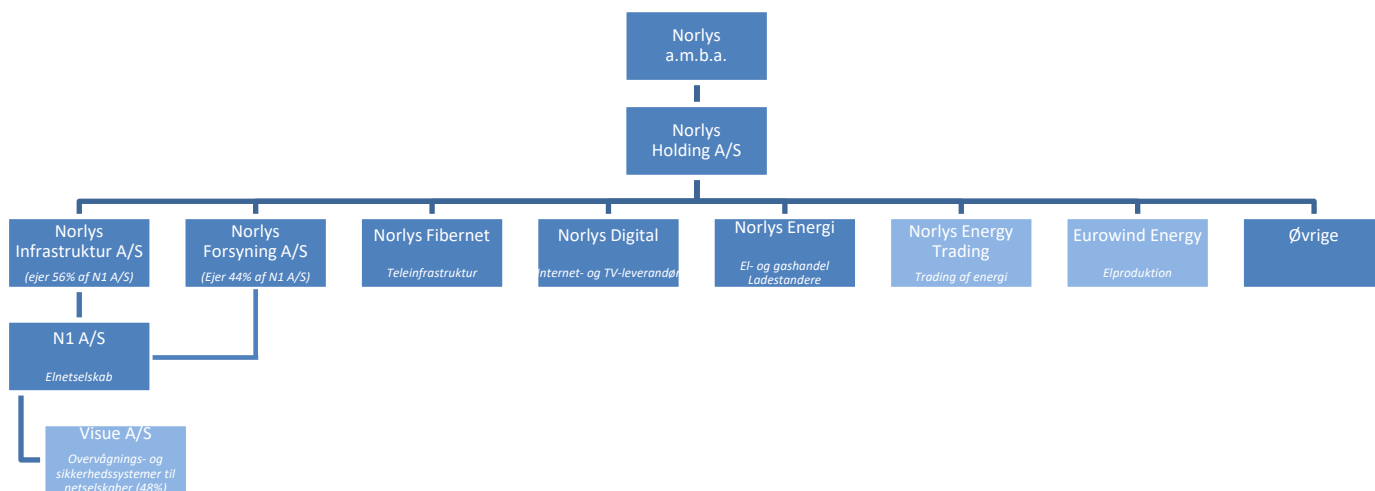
Norlys a.m.b.a.

Norlys Holding A/S

Norlys Infrastruktur A/S
(ejer 56% af N1 A/S)

Norlys Forsyning A/S
(Ejer 44% af N1 A/S)

Norlys Fibernet
Teleinfrastruktur

Norlys Digital
Internet- og TV-leverandør

Norlys Energi
El- og gashandel
Ladestandere

Norlys Energy Trading
Trading af energi

Eurowind Energy
Elproduktion

Øvrige

N1 A/S
Elnetselskab

Visue A/S
Overvågnings- og sikkerhedssystemer til netselskaber (48%)